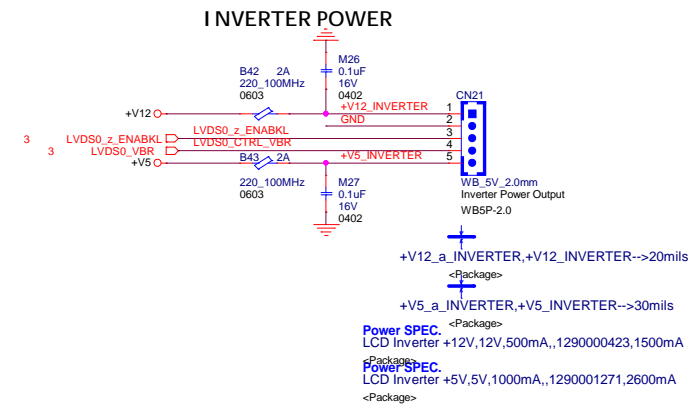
I NVERTER POWER

M26
0.1uF
16V
0402

B42 2A
220_100MHz
0603

CN21

+V12
+V12_INVERTER
GND
1
2
3
4
5

3 LVDS0_z_ENABKL
3 LVDS0_VBR
LVDS0_z_ENABKL
LVDS0_CTRL_VBR
+V5
B43 2A
+V5_INVERTER

220_100MHz
0603

M27
0.1uF
16V
0402

WB_5V_2.0mm
Inverter Power Output
WB5P-2.0

+V12_a_INVERTER,+V12_INVERTER-->20mils
<Package>

+V5_a_INVERTER,+V5_INVERTER-->30mils
<Package>

Power SPEC.
LCD Inverter +12V,12V,500mA,,1290000423,1500mA
<Package>
Power SPEC.
LCD Inverter +5V,5V,1000mA,,1290001271,2600mA
<Package>